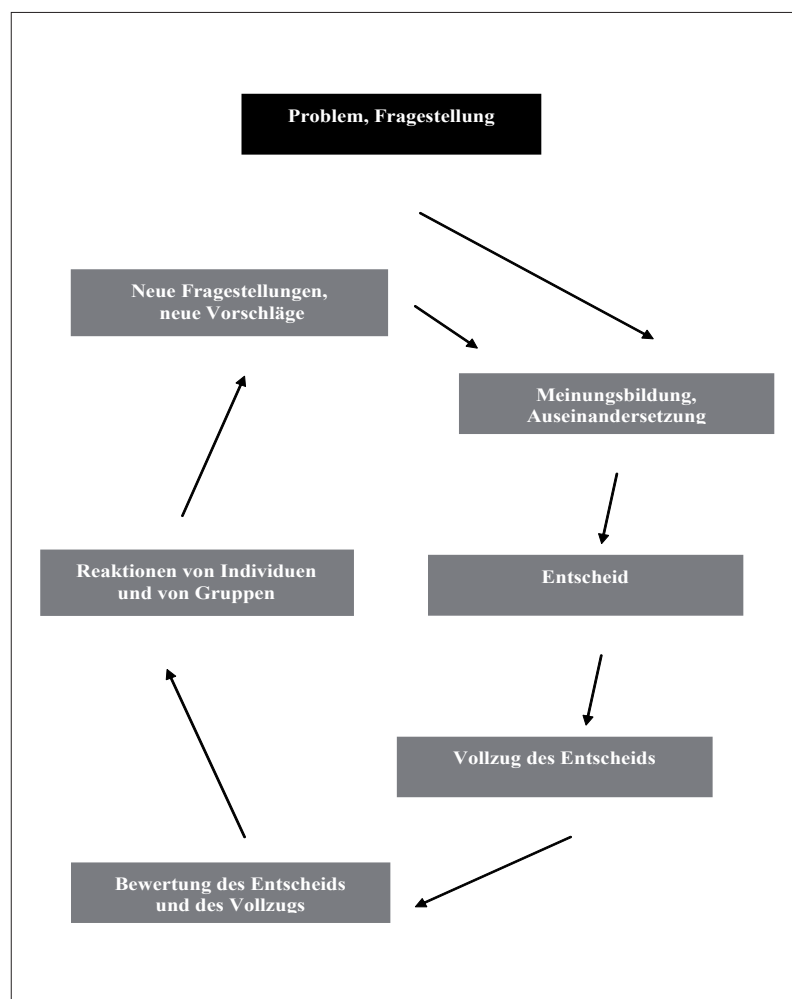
Problem, Fragestellung

Neue Fragestellungen, neue Vorschläge

Meinungsbildung, Auseinandersetzung

Reaktionen von Individuen und von Gruppen

Entscheid

Vollzug des Entscheids

Bewertung des Entscheids und des Vollzugs